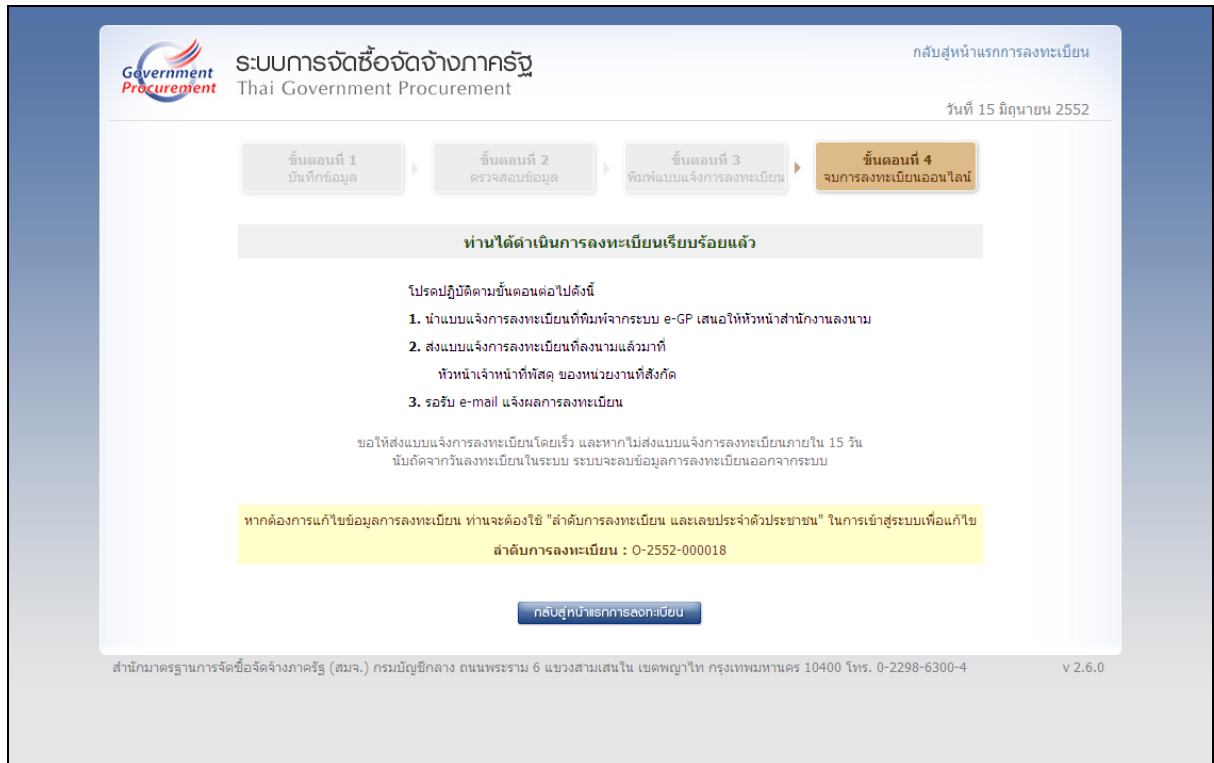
Government Procurement

ระบบการจัดซื้อจัดจ้างภาครัฐ
Thai Government Procurement

กลับสู่หน้าแรกการลงทะเบียน

วันที่ 15 มิถุนายน 2552

ขั้นตอนที่ 1
บันทึกข้อมูล

ขั้นตอนที่ 2
ตรวจสอบข้อมูล

ขั้นตอนที่ 3
พิมพ์แบบแจ้งการลงทะเบียน

ขั้นตอนที่ 4
จบการลงทะเบียนออนไลน์

ท่านได้ดำเนินการลงทะเบียนเรียบร้อยแล้ว

โปรดปฏิบัติตามขั้นตอนต่อไปดังนี้

1. นำแบบแจ้งการลงทะเบียนที่พิมพ์จากระบบ e-GP เสนอให้หัวหน้าสำนักงานลงนาม

2. ส่งแบบแจ้งการลงทะเบียนที่ลงนามแล้วมาที่
หัวหน้าเจ้าหน้าที่พัสดุ ของหน่วยงานที่สังกัด

3. รอรับ e-mail แจ้งผลการลงทะเบียน

ขอให้ส่งแบบแจ้งการลงทะเบียนโดยเร็ว และหากไม่ส่งแบบแจ้งการลงทะเบียนภายใน 15 วัน นับถัดจากวันลงทะเบียนในระบบ ระบบจะลบข้อมูลการลงทะเบียนออกจากระบบ

หากต้องการแก้ไขข้อมูลการลงทะเบียน ท่านจะต้องใช้ "ลำดับการลงทะเบียน และเลขประจำตัวประชาชน" ในการเข้าสู่ระบบเพื่อแก้ไข

ลำดับการลงทะเบียน : O-2552-000018

กลับสู่หน้าแรกการลงทะเบียน

สำนักมาตรฐานการจัดซื้อจัดจ้างภาครัฐ (สมจ.) กรมบัญชีกลาง ถนนพระราม 6 แขวงสามเสนใน เขตพญาไท กรุงเทพมหานคร 10400 โทร. 0-2298-6300-4

v 2.6.0